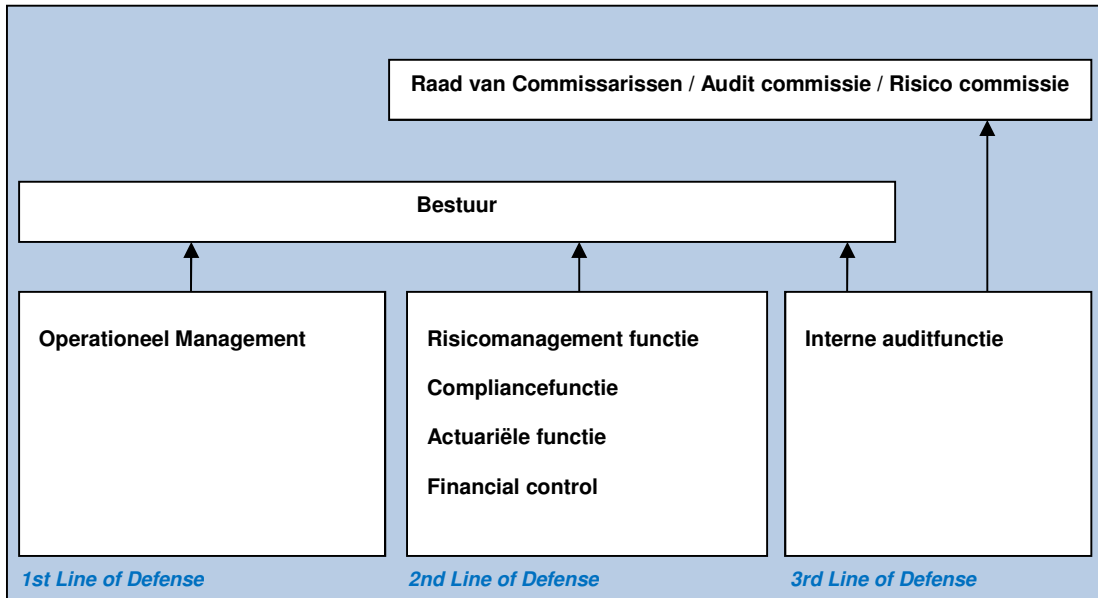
Raad van Commissarissen / Audit commissie / Risico commissie

Bestuur

Operationeel Management

Risicomanagement functie

Compliancefunctie

Actuariële functie

Financial control

Interne auditfunctie

1st Line of Defense

2nd Line of Defense

3rd Line of Defense